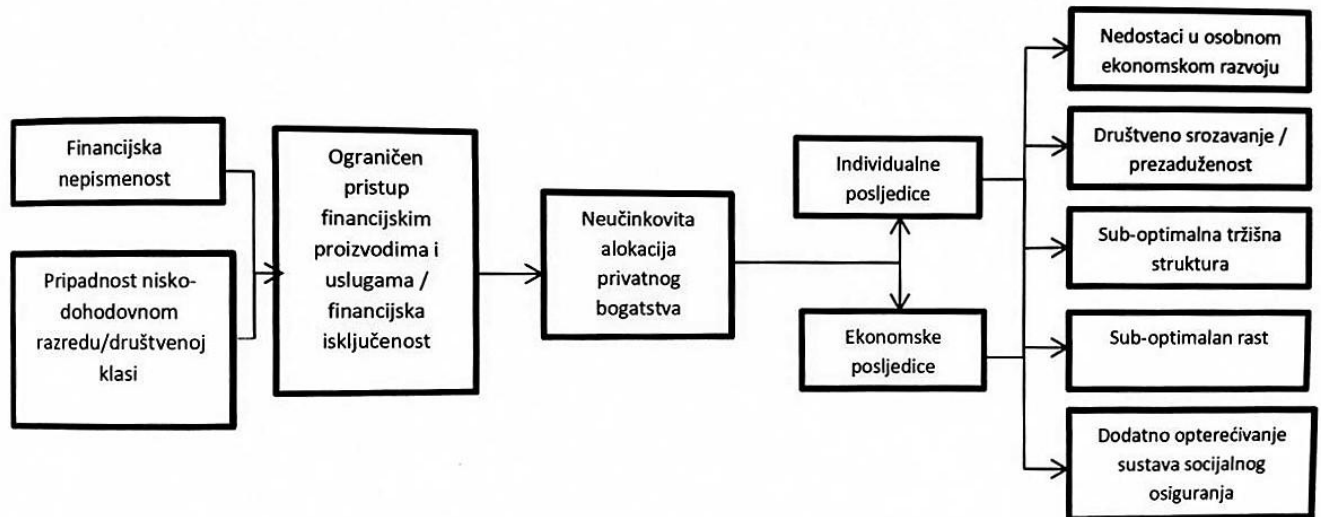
Financijska nepismenost

Pripadnost nisko-dohodovnom razredu/društvenoj klasi

Ograničen pristup financijskim proizvodima i uslugama / financijska isključenost

Neučinkovita alokacija privatnog bogatstva

Individualne posljedice

Ekonomske posljedice

Nedostaci u osobnom ekonomskom razvoju

Društveno srozavanje / prezaduženost

Sub-optimalna tržišna struktura

Sub-optimalan rast

Dodatno opterećivanje sustava socijalnog osiguranja